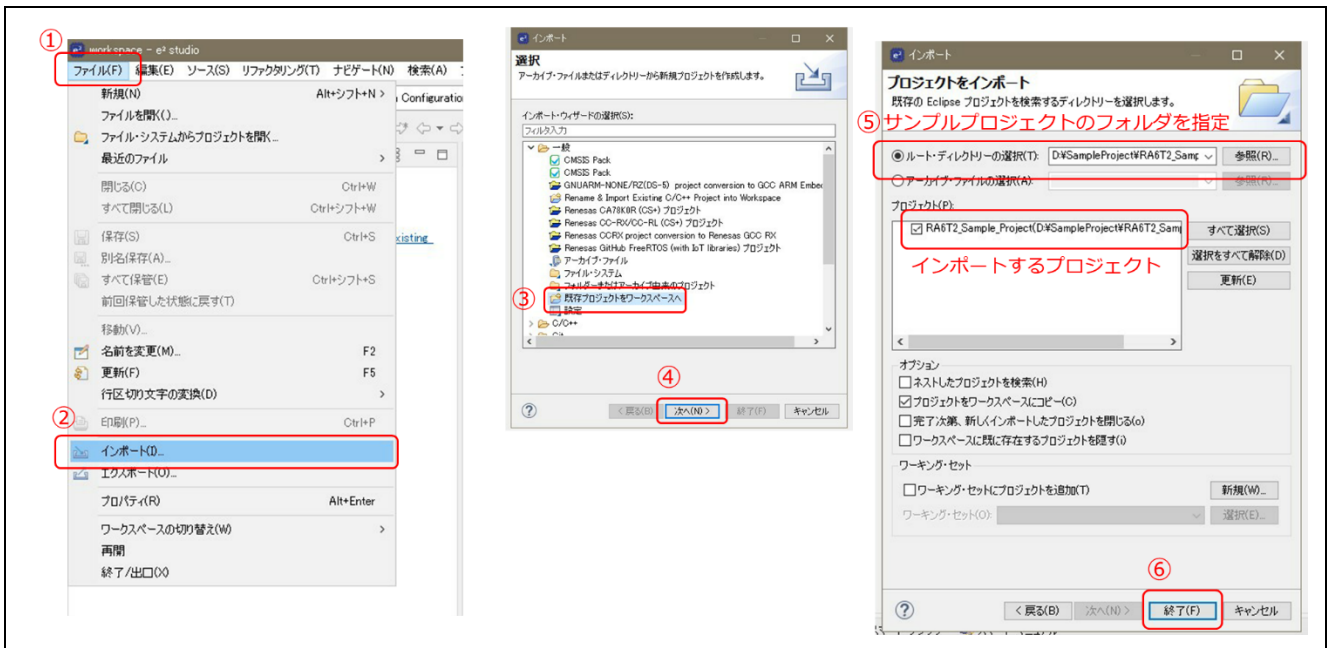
①
workspace - e² studio

ファイル(F) 編集(E) ソース(S) リファクタリング(T) ナビゲート(N) 検索(A)

新規(N) Alt+シフト+N >
ファイルを開く(.)...
ファイル・システムからプロジェクトを開く...
最近のファイル >
閉じる(C) Ctrl+W
すべて閉じる(L) Ctrl+シフト+W
保存(S) Ctrl+S
別名保存(A)...
すべて保管(E) Ctrl+シフト+S
前回保管した状態に戻す(T)
移動(V)...
名前を変更(M)... F2
更新(F) F5
行区切り文字の変換(D) >
②
印刷(P)... Ctrl+P
インポート(I)...
エクスポート(O)...
プロパティ(R) Alt+Enter
ワークスペースの切り替え(W) >
再開
終了/出口(X)

n Configuratio
xisting

インポート
選択
アーカイブ・ファイルまたはディレクトリーから新規プロジェクトを作成します。
インポート・ウィザードの選択(S):
フィルタ入力
一般
CMSIS Pack
CMSIS Pack
GNUARM-NONE/RZ(DS-5) project conversion to GCC ARM Embe
Rename & Import Existing C/C++ Project into Workspace
Renesas CA78K0R (CS+) プロジェクト
Renesas CC-RX/CC-RL (CS+) プロジェクト
Renesas CCRX project conversion to Renesas GCC RX
Renesas GitHub FreeRTOS (with IoT libraries) プロジェクト
アーカイブ・ファイル
ファイル・システム
フォルダーまたはアーカイブ由来のプロジェクト
③ 既存プロジェクトをワークスペースへ
設定
C/C++
④
< 戻る(B) 次へ(N) > 終了(F) キャンセル

インポート
プロジェクトをインポート
既存の Eclipse プロジェクトを検索するディレクトリーを選択します。
⑤サンプルプロジェクトのフォルダを指定
ルート・ディレクトリーの選択(T): D:¥SampleProject¥RA6T2_Samp 参照(R)...
アーカイブ・ファイルの選択(A): 参照(R)...
プロジェクト(P):
RA6T2_Sample_Project(D:¥SampleProject¥RA6T2_Sam
すべて選択(S)
選択をすべて解除(D)
更新(E)
インポートするプロジェクト
オプション
ネストしたプロジェクトを検索(H)
プロジェクトをワークスペースにコピー(C)
完了次第、新しくインポートしたプロジェクトを閉じる(o)
ワークスペースに既に存在するプロジェクトを隠す(i)
ワーキング・セット
ワーキング・セットにプロジェクトを追加(T) 新規(W)...
ワーキング・セット(O): 選択(E)...
⑥
< 戻る(B) 次へ(N) > 終了(F) キャンセル